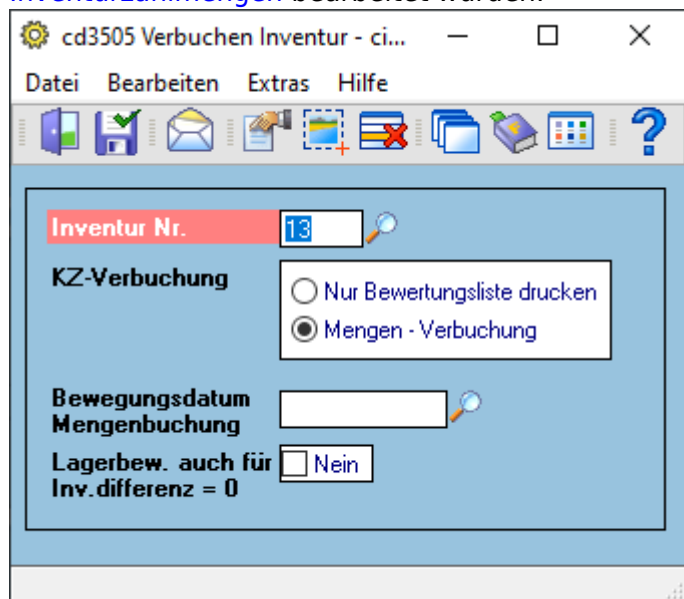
Inventurzählmengen bearbeitet wurden.

cd3505 Verbuchen Inventur - ci...

Datei Bearbeiten Extras Hilfe

Inventur Nr. 13

KZ-Verbuchung

Nur Bewertungsliste drucken

Mengen - Verbuchung

Bewegungsdatum Mengenbuchung

Lagerbew. auch für Inv.differenz = 0

Nein